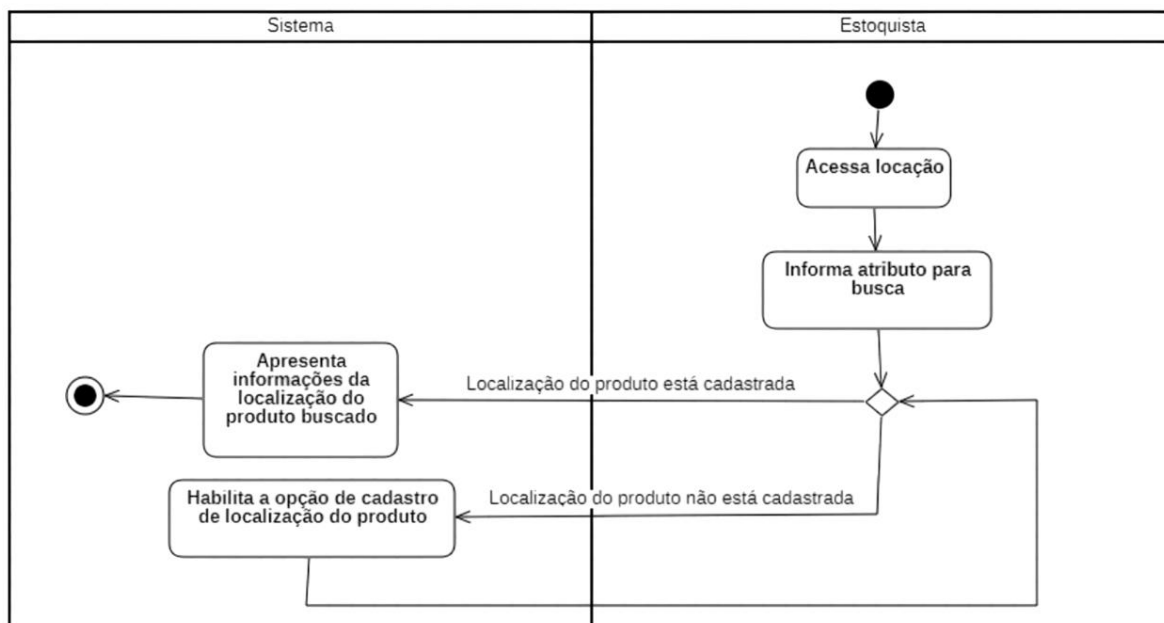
Sistema

Estoquista

Acessa locação

Informa atributo para busca

Localização do produto está cadastrada

Apresenta informações da localização do produto buscado

Localização do produto não está cadastrada

Habilita a opção de cadastro de localização do produto